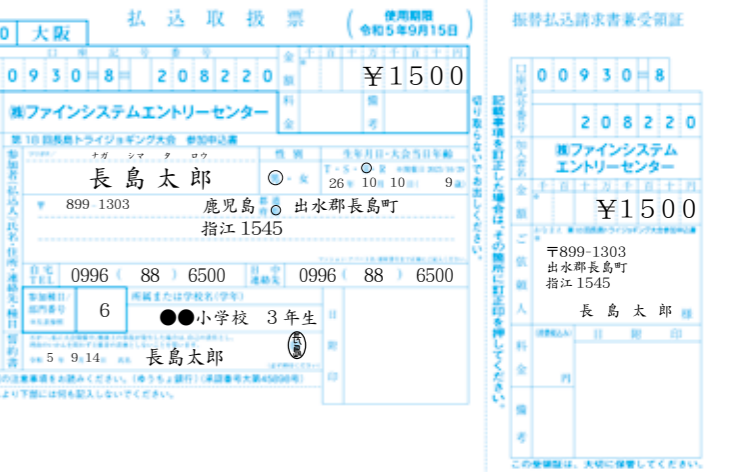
0 大阪 払込取扱票 (使用期限 令和5年9月15日)

口座記号番号

0930=8=208220

金額 千 百 十 万 千 百 十 円

¥1500

料金 備考

(株)ファインシステムエントリーセンター

第10回長島トライジョギング大会 参加申込書

参加者(払込人)氏名・住所・電話番号・種目・誓約書

ナガ シマ タ ロウ

長島太郎

性別 男 女

生年月日・大会当日年齢

T・S・H 26 10 10 9 歳

〒 899-1303

鹿児島県 出水郡長島町

指江1545

自宅TEL 0996(88)6500 日中連絡先 0996(88)6500

参加種目/部門番号 6

所属または学校名(学年)

●●小学校 3年生

令和 5年 9月14日 長島太郎 長島

切り取らないでお出しください。

記載事項を訂正した場合は、その箇所に訂正印を押してください。

日附印

の注意事項をお読みください。(ゆうちょ銀行)(承認番号東第45090号)

より下部には何も記入しないでください。

振替払込請求書兼受領証

口座記号番号 00930=8

208220

加入者名 (株)ファインシステムエントリーセンター

金額 千 百 十 万 千 百 十 円

¥1500

ご依頼人

〒899-1303

出水郡長島町

指江1545

長島太郎 様

料金 円

日附印

備考

この受領証は、大切に保管してください。